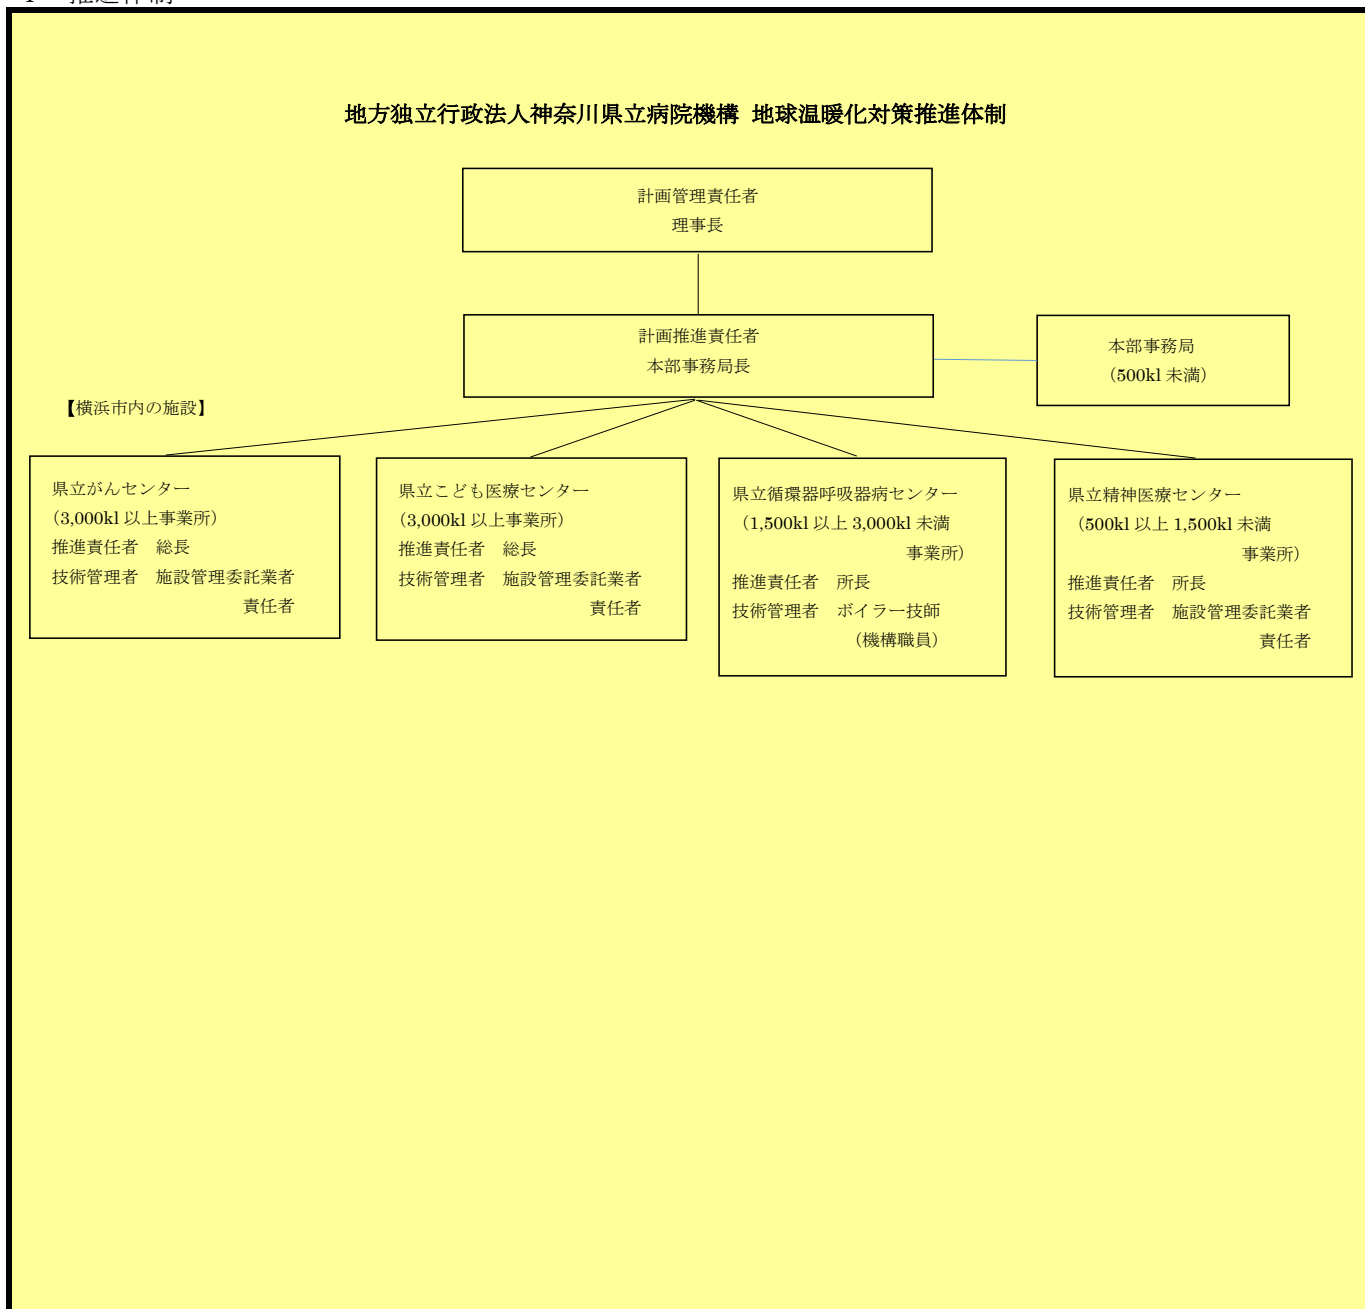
地方独立行政法人神奈川県立病院機構 地球温暖化対策推進体制

計画管理責任者
理事長

計画推進責任者
本部事務局長

本部事務局
（500kl 未満）

【横浜市内の施設】

県立がんセンター
（3,000kl 以上事業所）
推進責任者　総長
技術管理者　施設管理委託業者責任者

県立こども医療センター
（3,000kl 以上事業所）
推進責任者　総長
技術管理者　施設管理委託業者責任者

県立循環器呼吸器病センター
（1,500kl 以上 3,000kl 未満事業所）
推進責任者　所長
技術管理者　ボイラー技師（機構職員）

県立精神医療センター
（500kl 以上 1,500kl 未満事業所）
推進責任者　所長
技術管理者　施設管理委託業者責任者